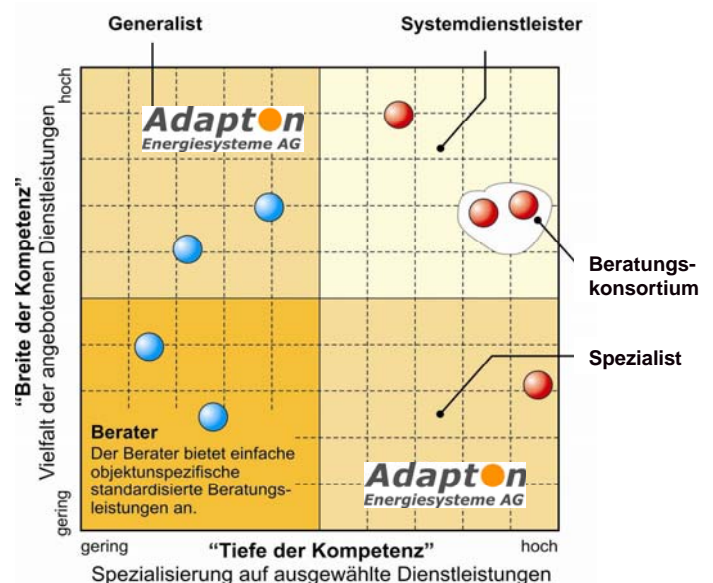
Generalist

Systemdienstleister

“Breite der Kompetenz”
Vielfalt der angebotenen Dienstleistungen

hoch

gering

Adapton
Energiesysteme AG

Beratungskonsortium

Spezialist

Berater
Der Berater bietet einfache objektunspezifische standardisierte Beratungsleistungen an.

Adapton
Energiesysteme AG

gering

“Tiefe der Kompetenz”

hoch

Spezialisierung auf ausgewählte Dienstleistungen